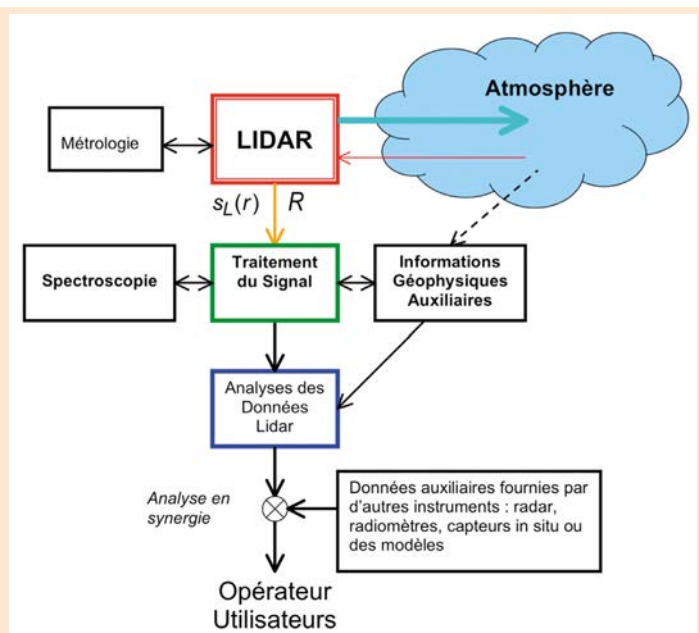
Atmosphère

Métrologie

LIDAR

$s_L(r)$ $R$

Spectroscopie

Traitement du Signal

Informations Géophysiques Auxiliaires

Analyses des Données Lidar

Analyse en synergie

Données auxiliaires fournies par d'autres instruments : radar, radiomètres, capteurs in situ ou des modèles

Opérateur Utilisateurs